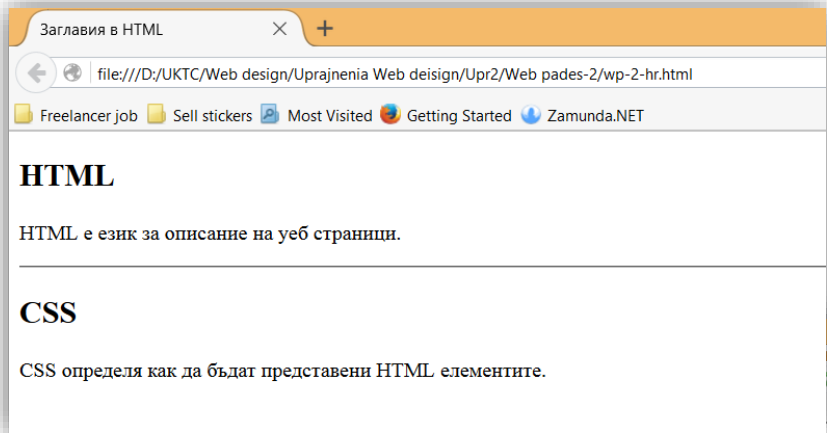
Заглавия в HTML

file:///D:/UKTC/Web design/Uprajnenia Web deisign/Upr2/Web pades-2/wp-2-hr.html

Freelancer job  Sell stickers  Most Visited  Getting Started  Zamunda.NET

HTML

HTML е език за описание на уеб страници.

CSS

CSS определя как да бъдат представени HTML елементите.